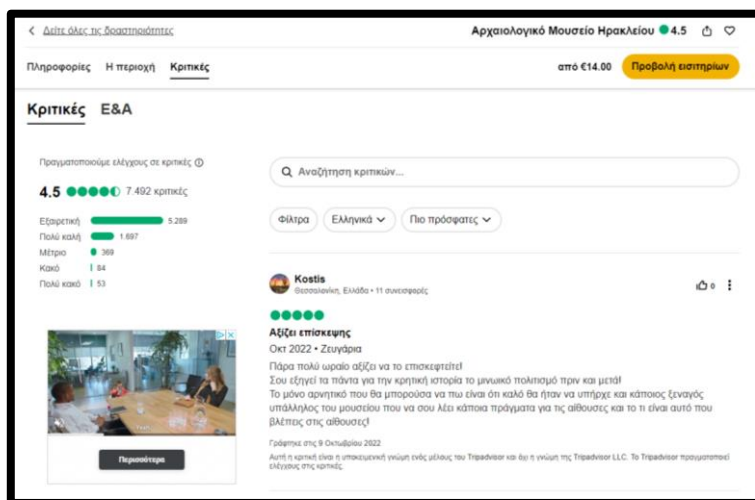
< Δείτε όλες τις δραστηριότητες

Αρχαιολογικό Μουσείο Ηρακλείου 4.5

Πληροφορίες Η περιοχή Κριτικές

από €14.00 Προβολή εισιτηρίων

Κριτικές Ε&Α

Πραγματοποιούμε ελέγχους σε κριτικές ⓘ

4.5 7.492 κριτικές

Εξαιρετική 5.289
Πολύ καλή 1.697
Μέτριο 369
Κακό 84
Πολύ κακό 53

Περισσότερα

Αναζήτηση κριτικών...

Φίλτρα Ελληνικά Πιο πρόσφατες

Kostis
Θεσσαλονίκη, Ελλάδα • 11 συνεισφορές

0

Αξίζει επίσκεψης

Οκτ 2022 • Ζευγάρια

Πάρα πολύ ωραίο αξίζει να το επισκεφτείτε!
Σου εξηγεί τα πάντα για την κρητική ιστορία το μινωικό πολιτισμό πριν και μετά!
Το μόνο αρνητικό που θα μπορούσα να πω είναι ότι καλό θα ήταν να υπήρχε και κάποιος ξεναγός υπάλληλος του μουσείου που να σου λέει κάποια πράγματα για τις αίθουσες και το τι είναι αυτό που βλέπεις στις αίθουσες!

Γράφτηκε στις 9 Οκτωβρίου 2022

Αυτή η κριτική είναι η υποκειμενική γνώμη ενός μέλους του Tripadvisor και όχι η γνώμη της Tripadvisor LLC. Το Tripadvisor πραγματοποιεί ελέγχους στις κριτικές.